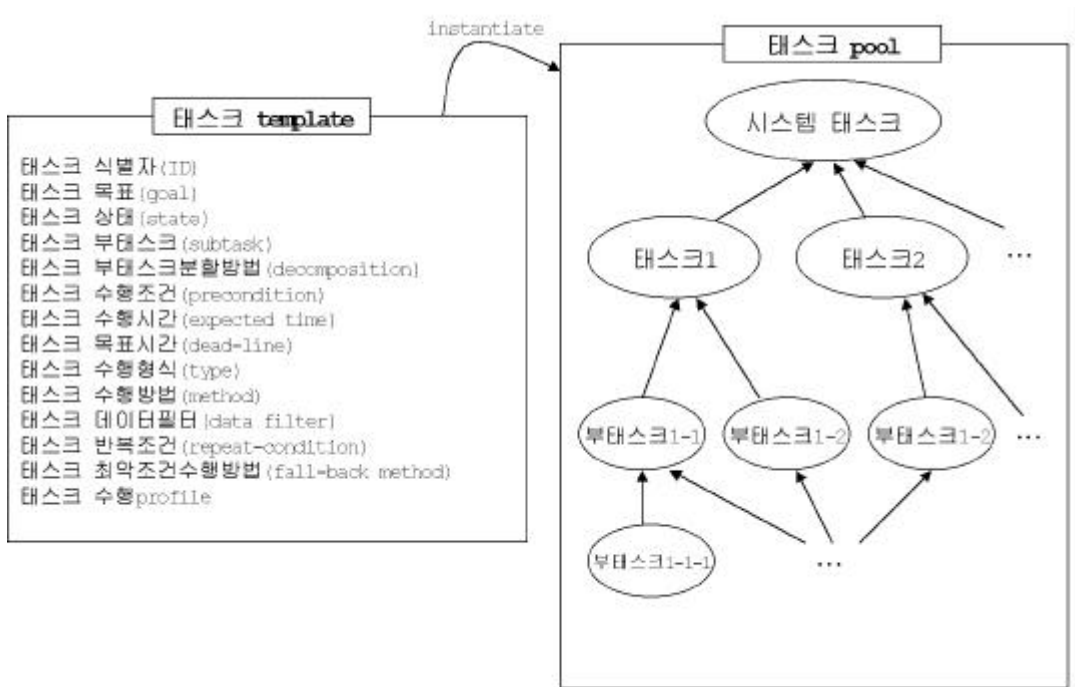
instantiate

태스크 template

태스크 식별자(ID)
태스크 목표(goal)
태스크 상태(state)
태스크 부태스크(subtask)
태스크 부태스크분할방법(decomposition)
태스크 수행조건(precondition)
태스크 수행시간(expected time)
태스크 목표시간(dead-line)
태스크 수행형식(type)
태스크 수행방법(method)
태스크 데이터필터(data filter)
태스크 반복조건(repeat-condition)
태스크 최악조건수행방법(fall-back method)
태스크 수행profile

태스크 pool

시스템 태스크

태스크1

태스크2

…

부태스크1-1

부태스크1-2

부태스크1-2

…

부태스크1-1-1

…